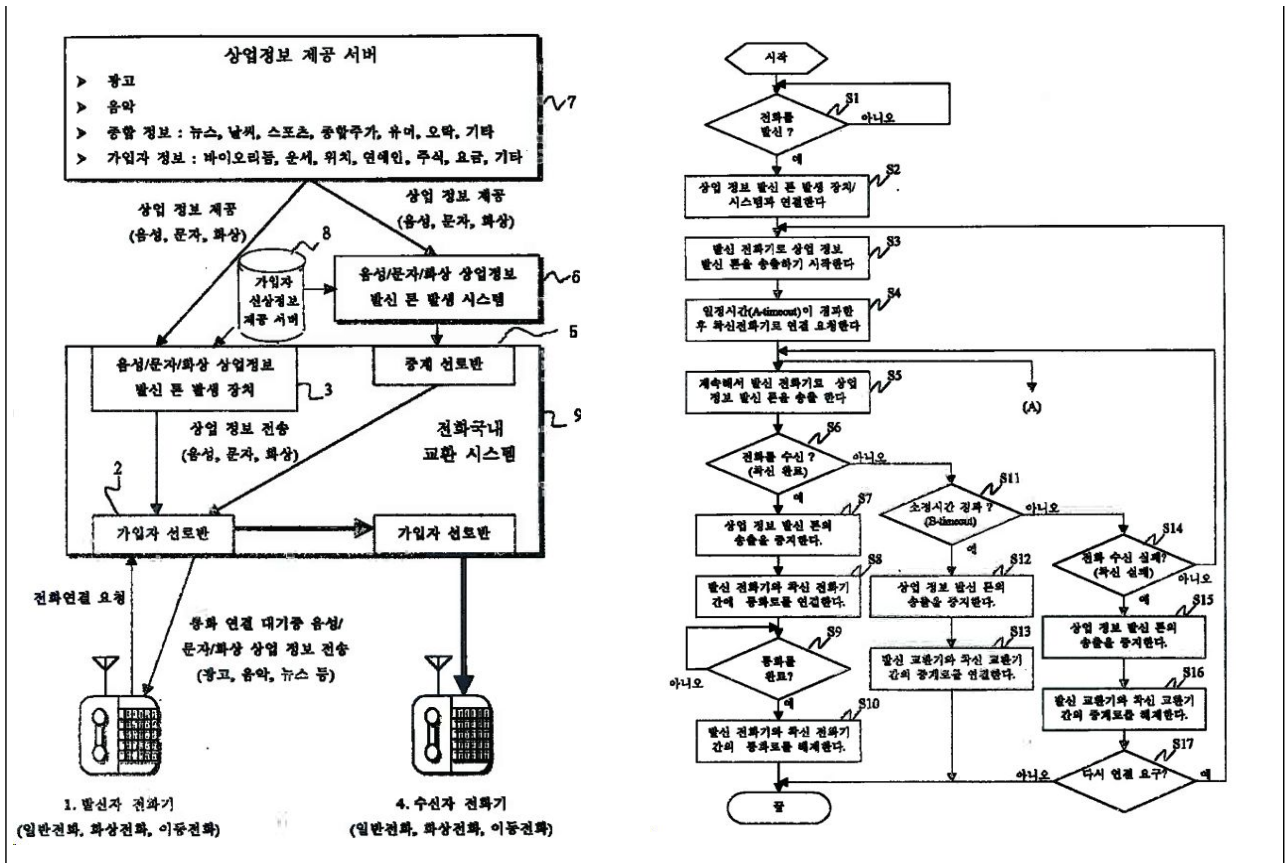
상업정보 제공 서버
➤ 광고
➤ 음악
➤ 종합 정보 : 뉴스, 날씨, 스포츠, 종합주가, 유머, 오락, 기타
➤ 가입자 정보 : 바이오리듬, 운세, 위치, 연예인, 주식, 요금, 기타
7

상업 정보 제공 (음성, 문자, 화상)
상업 정보 제공 (음성, 문자, 화상)
8
가입자 신상정보 제공 서버
음성/문자/화상 상업정보 발신 톤 발생 시스템
6
5
음성/문자/화상 상업정보 발신 톤 발생 장치
3
중계 선로반
9
상업 정보 전송 (음성, 문자, 화상)
전화국내 교환 시스템
2
가입자 선로반
가입자 선로반
전화연결 요청
통화 연결 대기중 음성/문자/화상 상업 정보 전송 (광고, 음악, 뉴스 등)
1. 발신자 전화기 (일반전화, 화상전화, 이동전화)
4. 수신자 전화기 (일반전화, 화상전화, 이동전화)

시작
S1
전화를 발신 ?
아니오
예
S2
상업 정보 발신 톤 발생 장치/시스템과 연결한다
S3
발신 전화기로 상업 정보 발신 톤을 송출하기 시작한다
S4
일정시간(A-timeout)이 경과한 후 착신전화기로 연결 요청한다
S5
계속해서 발신 전화기로 상업 정보 발신 톤을 송출 한다
(A)
S6
전화를 수신 ? (착신 완료)
아니오
예
S11
소정시간 경과 ? (B-timeout)
아니오
예
S14
전화 수신 실패? (착신 실패)
아니오
예
S7
상업 정보 발신 톤의 송출을 중지한다.
S8
발신 전화기와 착신 전화기 간에 통화로를 연결한다.
S12
상업 정보 발신 톤의 송출을 중지한다.
S15
상업 정보 발신 톤의 송출을 중지한다.
S9
통화를 완료?
아니오
예
S13
발신 교환기와 착신 교환기 간의 중계로를 연결한다.
S16
발신 교환기와 착신 교환기 간의 중계로를 해제한다.
S10
발신 전화기와 착신 전화기 간의 통화로를 해제한다.
S17
다시 연결 요구?
아니오
예
끝